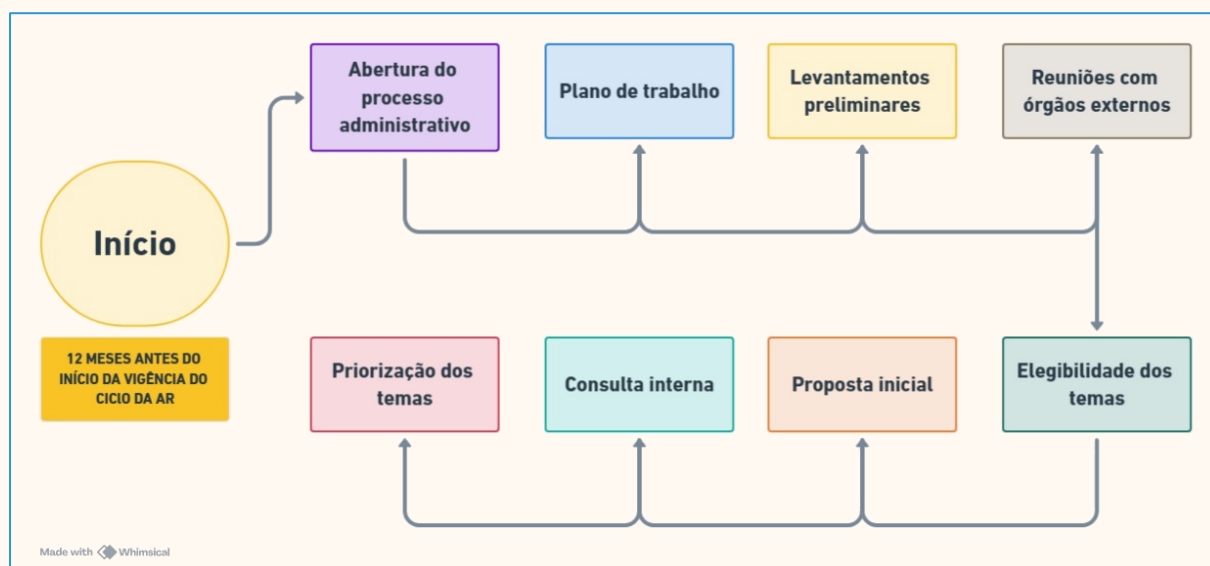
Início

12 MESES ANTES DO INÍCIO DA VIGÊNCIA DO CICIO DA AR

Abertura do processo administrativo

Plano de trabalho

Levantamentos preliminares

Reuniões com órgãos externos

Elegibilidade dos temas

Proposta inicial

Consulta interna

Priorização dos temas

Made with Whimsical